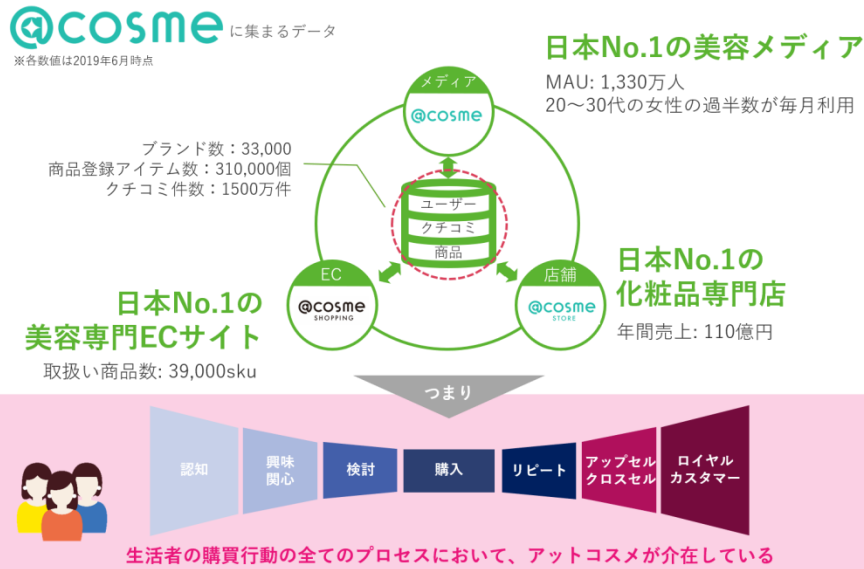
@cosme に集まるデータ
※各数値は2019年6月時点

日本No.1の美容メディア
MAU: 1,330万人
20〜30代の女性の過半数が毎月利用

メディア
@cosme

ブランド数：33,000
商品登録アイテム数：310,000個
クチコミ件数：1500万件

ユーザー
クチコミ
商品

EC
@cosme SHOPPING

店舗
@cosme STORE

日本No.1の
化粧品専門店
年間売上: 110億円

日本No.1の
美容専門ECサイト
取扱い商品数: 39,000sku

つまり

認知
興味関心
検討
購入
リピート
アップセル クロスセル
ロイヤル カスタマー

生活者の購買行動の全てのプロセスにおいて、アットコスメが介在している